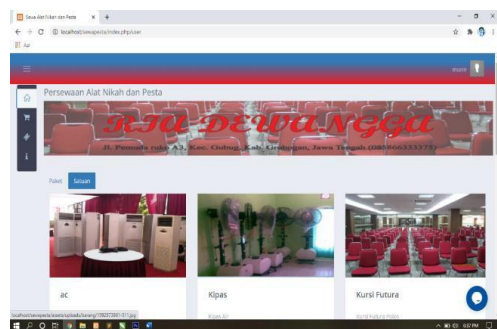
Sewa Alat Nikah dan Pesta

localhost/sewapesta/index.php/user

Apl

Persewaan Alat Nikah dan Pesta

RIU DEWANGGA

Jl. Pemuda ruko A3, Kec. Gubug, Kab. Grobogan, Jawa Tengah (085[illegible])

Paket

Satuan

ac

Kipas

Kipas Air

Kursi Futura

Kursi Futura Pesta

localhost/sewapesta/assets/uploads/barang/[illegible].jpg